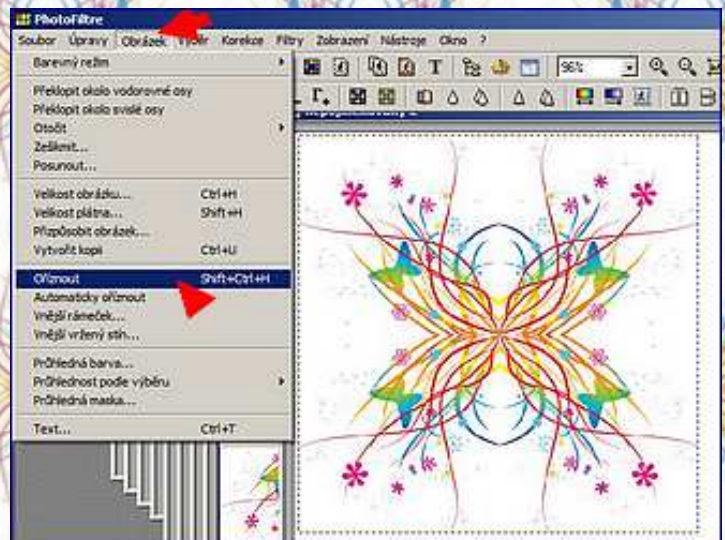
PhotoFiltre

Soubor Úpravy Obrázek Výběr Korekce Filtry Zobrazení Nástroje Okno ?

Barevný režim
Překlopit okolo vodorovné osy
Překlopit okolo svislé osy
Otočit
Zešikmit...
Posunout...
Velikost obrázku... Ctrl+H
Velikost plátna... Shift+H
Přizpůsobit obrázek...
Vytvořit kopii Ctrl+U
Oříznout Shift+Ctrl+H
Automaticky oříznout
Vnější rámeček...
Vnější vržený stín...
Průhledná barva...
Průhlednost podle výběru
Průhledná maska...
Text... Ctrl+T

96%